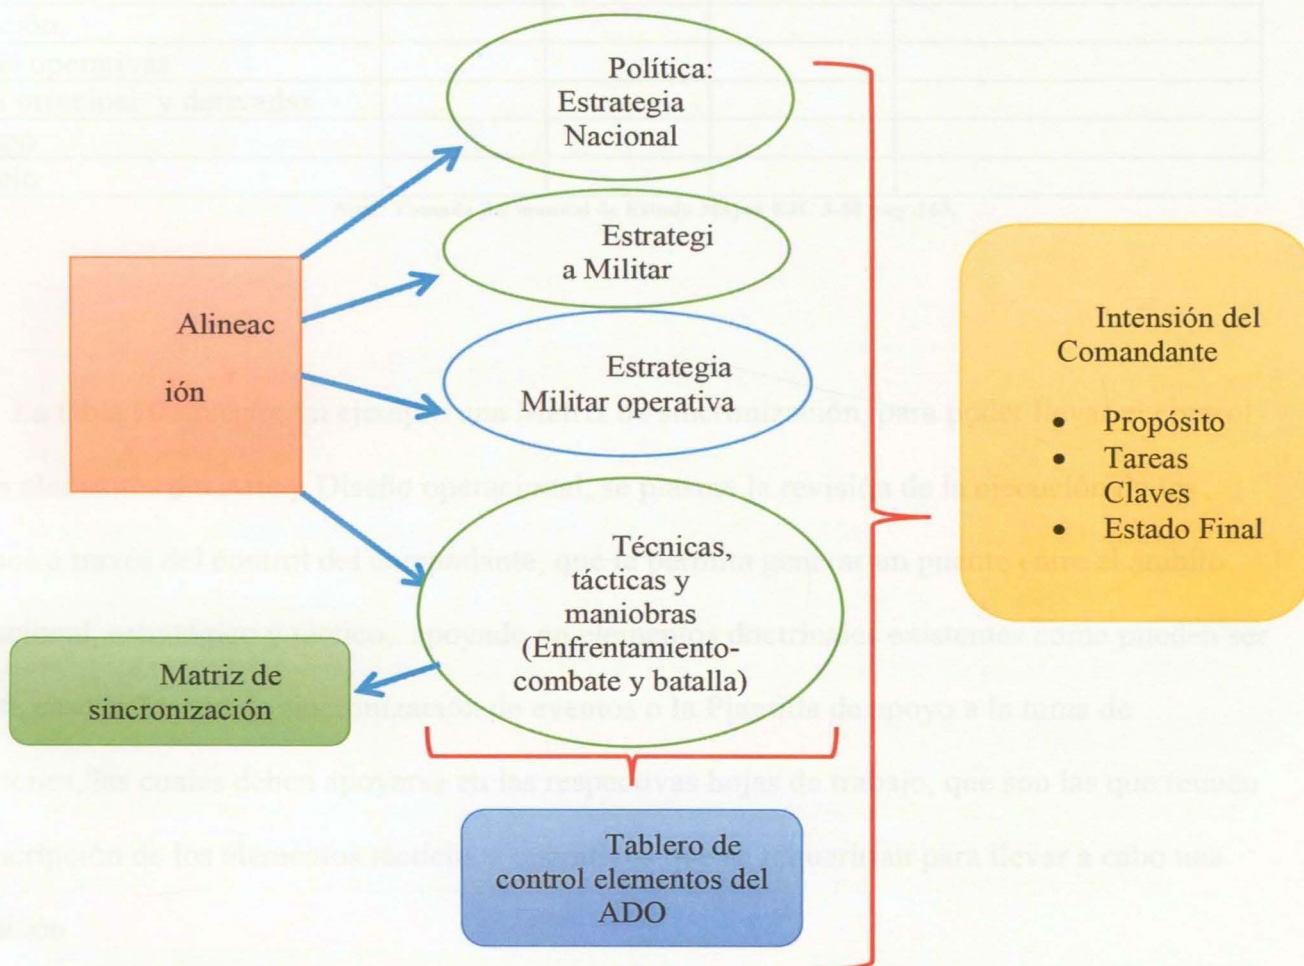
Política: Estrategia Nacional

Estrategi a Militar

Alineac ión

Estrategia Militar operativa

Intensión del Comandante

- Propósito
- Tareas Claves
- Estado Final

Técnicas, tácticas y maniobras (Enfrentamiento-combate y batalla)

Matriz de sincronización

Tablero de control elementos del ADO